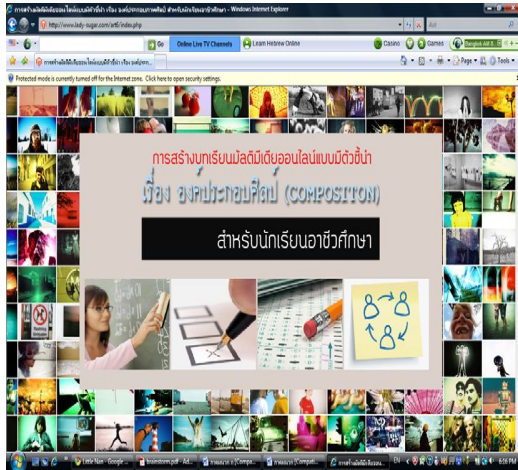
การสร้างบทเรียนมัลติมีเดียออนไลน์แบบมีตัวชี้นำ เรื่อง องค์ประกอบศิลป์ สำหรับนักเรียนอาชีวศึกษา - Windows Internet Explorer

http://www.lady-sugar.com/art6/index.php

Go

Online Live TV Channels

Learn Hebrew Online

Casino

Games

Bangkok

Page

Tools

Protected mode is currently turned off for the Internet zone. Click here to open security settings.

การสร้างบทเรียนมัลติมีเดียออนไลน์แบบมีตัวชี้นำ

เรื่อง องค์ประกอบศิลป์ (COMPOSITON)

สำหรับนักเรียนอาชีวศึกษา

Little Nun - Google

brainstorm.pdf - Ad...

6:06 PM